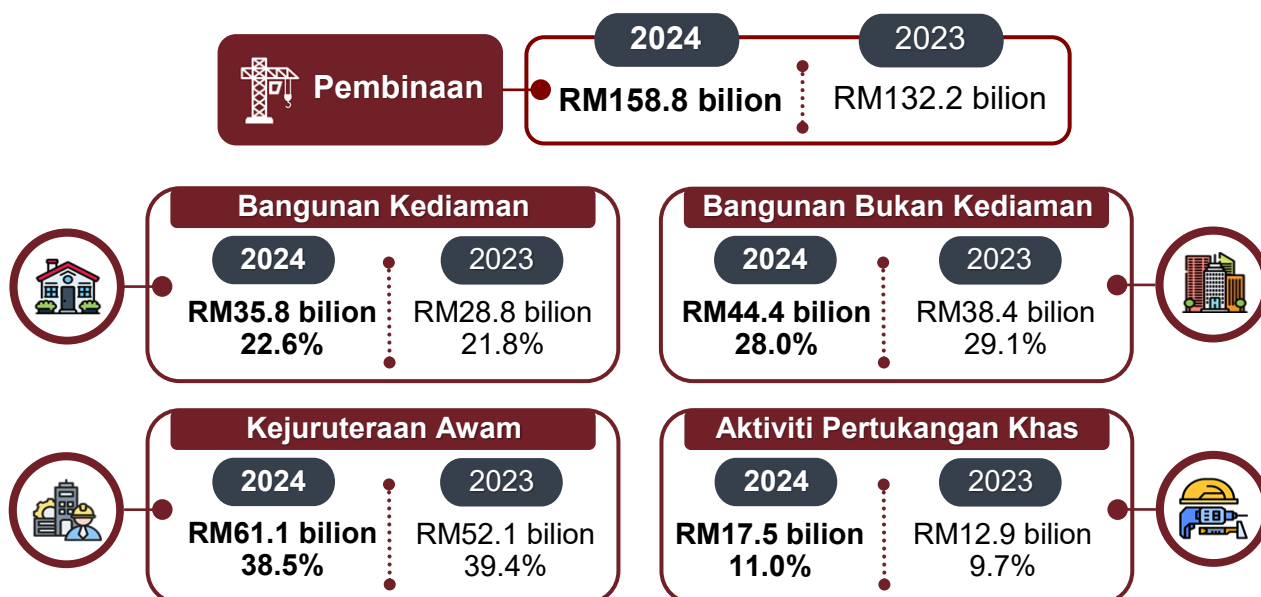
Pembinaan

2024
RM158.8 bilion

2023
RM132.2 bilion

Bangunan Kediaman
2024
RM35.8 bilion
22.6%
2023
RM28.8 bilion
21.8%

Bangunan Bukan Kediaman
2024
RM44.4 bilion
28.0%
2023
RM38.4 bilion
29.1%

Kejuruteraan Awam
2024
RM61.1 bilion
38.5%
2023
RM52.1 bilion
39.4%

Aktiviti Pertukangan Khas
2024
RM17.5 bilion
11.0%
2023
RM12.9 bilion
9.7%